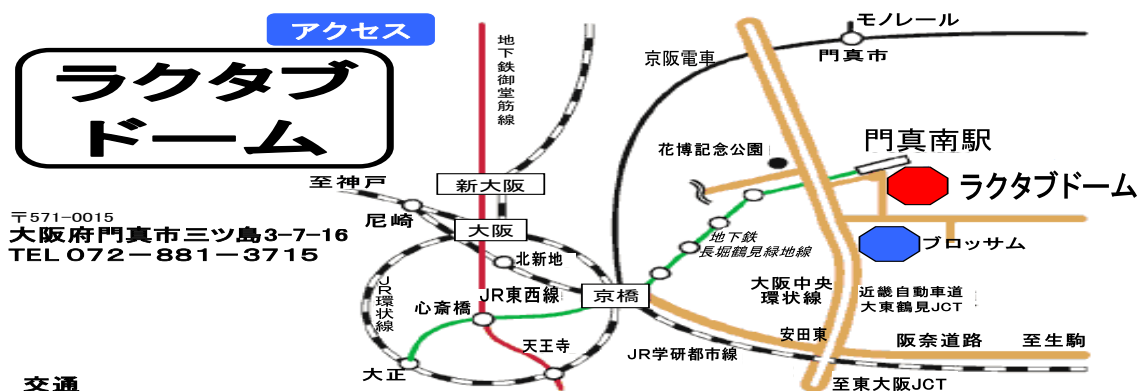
アクセス

ラクタブドーム

〒571-0015
大阪府門真市三ツ島3-7-16
TEL 072－881－3715

交通

地下鉄御堂筋線
新大阪
至神戸
尼崎
大阪
北新地
JR環状線
JR東西線
京橋
心斎橋
天王寺
大正
京阪電車
モノレール
門真市
花博記念公園
門真南駅
ラクタブドーム
地下鉄長堀鶴見緑地線
ブロッサム
大阪中央環状線
近畿自動車道
大東鶴見JCT
安田東
阪奈道路
至生駒
JR学研都市線
至東大阪JCT